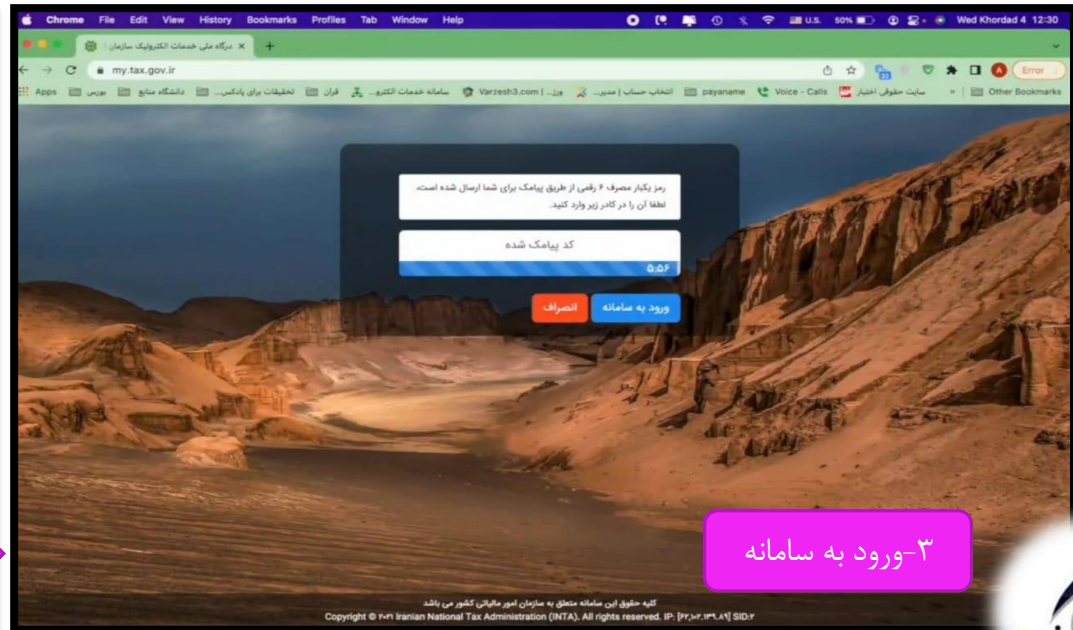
Chrome File Edit View History Bookmarks Profiles Tab Window Help
U.S. 50% Wed Khordad 4 12:30

درگاه ملی خدمات الکترونیک سازمان ×

my.tax.gov.ir

Error

Apps بورس دانشگاه منابع تحقیقات برای پادکس... قرآن سامانه خدمات الکترو... Varzesh3.com | ورز... انتخاب حساب | مدیر... payaname Voice - Calls سایت حقوق اختیار Other Bookmarks

رمز یکبار مصرف ۶ رقمی از طریق پیامک برای شما ارسال شده است. لطفا آن را در کادر زیر وارد کنید.

کد پیامک شده

۵:۵۶

ورود به سامانه انصراف

۳-ورود به سامانه

کلیه حقوق این سامانه متعلق به سازمان امور مالیاتی کشور می باشد
Copyright © ۲۰۲۱ Iranian National Tax Administration (INTA). All rights reserved. IP: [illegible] SID:۲